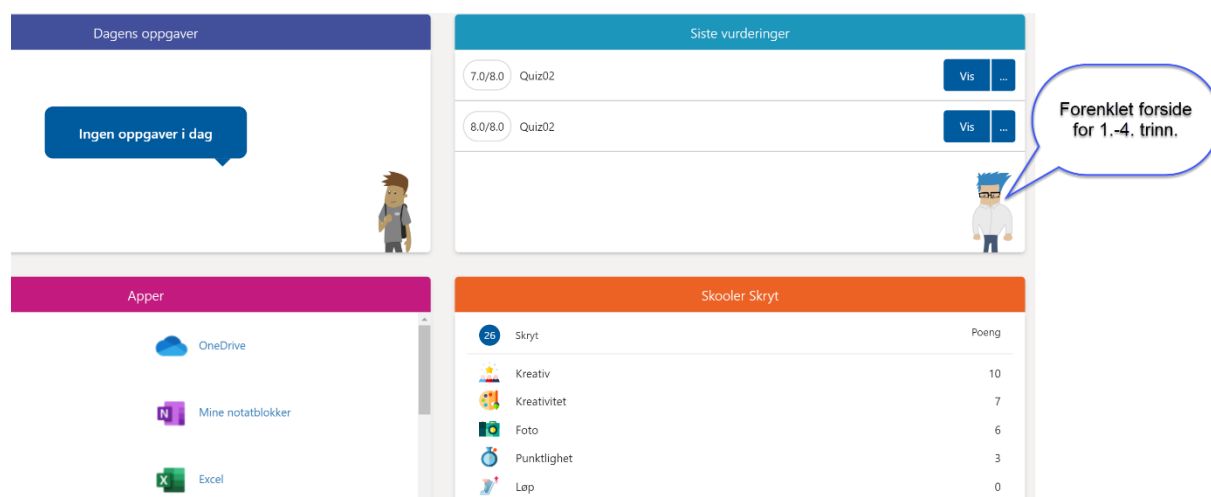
Dagens oppgaver

Ingen oppgaver i dag

Siste vurderinger

7.0/8.0 Quiz02 Vis ...

8.0/8.0 Quiz02 Vis ...

Forenklet forside for 1.-4. trinn.

Apper

OneDrive

Mine notatblokker

Excel

Skooler Skryt

| | | |
|---|---|---|
| 26 | Skryt | Poeng |
| | Kreativ | 10 |
| | Kreativitet | 7 |
| | Foto | 6 |
| | Punktlighet | 3 |
| | Løp | 0 |